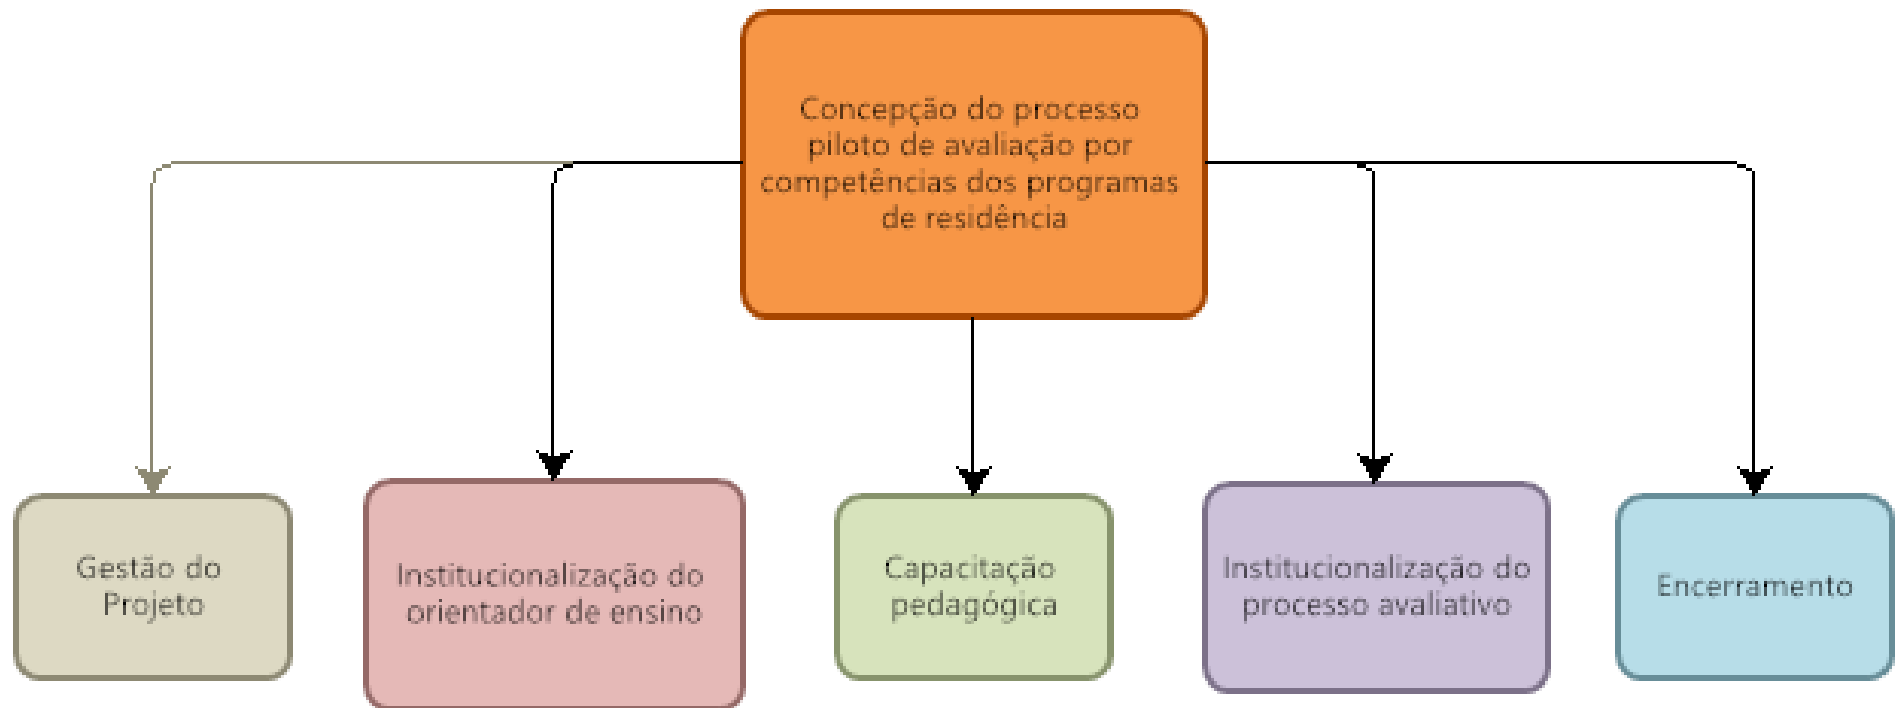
Concepção do processo piloto de avaliação por competências dos programas de residência

Gestão do Projeto

Institucionalização do orientador de ensino

Capacitação pedagógica

Institucionalização do processo avaliativo

Encerramento